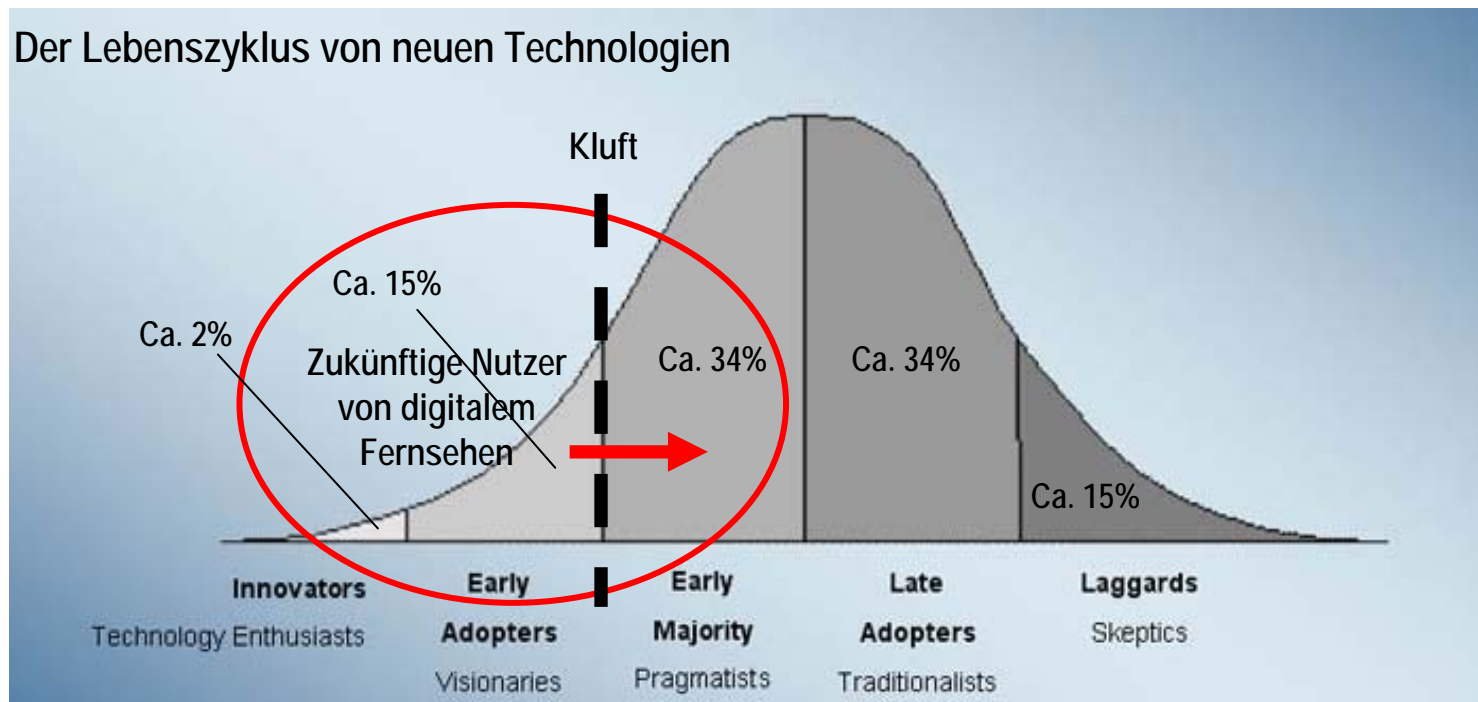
Der Lebenszyklus von neuen Technologien

Kluft

Ca. 15%

Ca. 2%

Zukünftige Nutzer von digitalem Fernsehen

Ca. 34%

Ca. 34%

Ca. 15%

Innovators
Technology Enthusiasts

Early Adopters
Visionaries

Early Majority
Pragmatists

Late Adopters
Traditionalists

Laggards
Skeptics